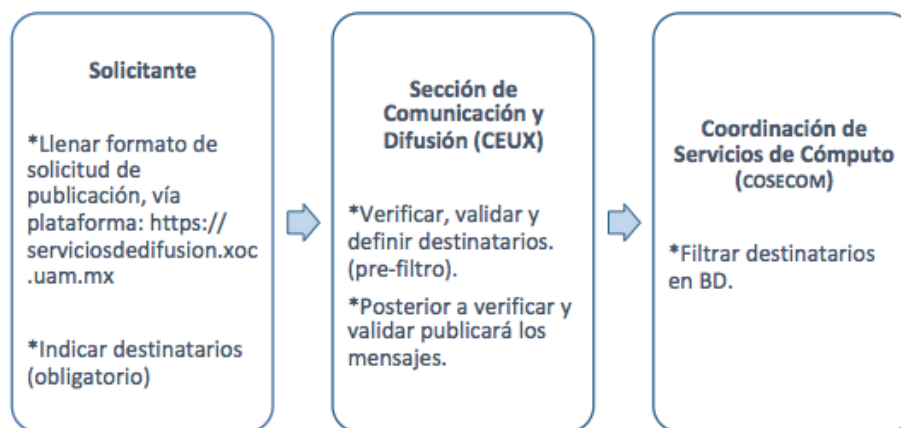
Solicitante

*Llenar formato de solicitud de publicación, vía plataforma: https://serviciosdedifusion.xoc.uam.mx

*Indicar destinatarios (obligatorio)

Sección de Comunicación y Difusión (CEUX)

*Verificar, validar y definir destinatarios. (pre-filtro).

*Posterior a verificar y validar publicará los mensajes.

Coordinación de Servicios de Cómputo (COSECOM)

*Filtrar destinatarios en BD.